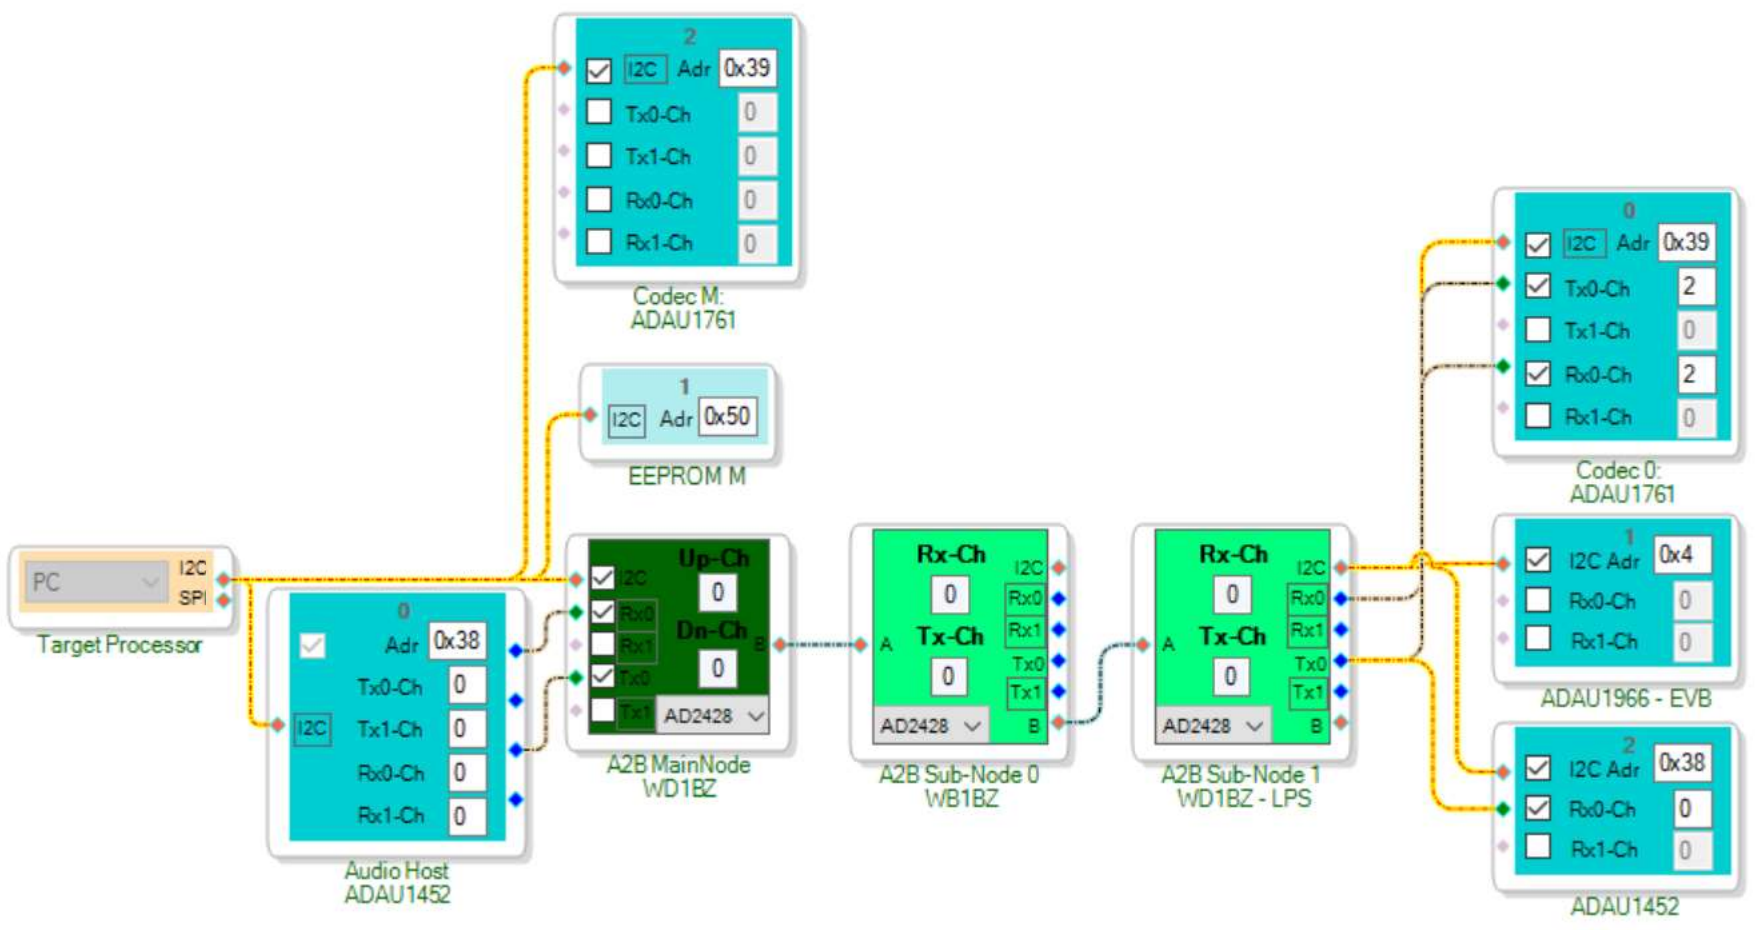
2
I2C Adr 0x39
Tx0-Ch 0
Tx1-Ch 0
Rx0-Ch 0
Rx1-Ch 0
Codec M:
ADAU1761

1
I2C Adr 0x50
EEPROM M

0
I2C Adr 0x39
Tx0-Ch 2
Tx1-Ch 0
Rx0-Ch 2
Rx1-Ch 0
Codec 0:
ADAU1761

PC
I2C
SPI
Target Processor

0
Adr 0x38
I2C
Tx0-Ch 0
Tx1-Ch 0
Rx0-Ch 0
Rx1-Ch 0
Audio Host
ADAU1452

I2C
Rx0
Rx1
Tx0
Tx1
Up-Ch
0
Dn-Ch
0
B
AD2428
A2B MainNode
WD1BZ

Rx-Ch
0
Tx-Ch
0
A
I2C
Rx0
Rx1
Tx0
Tx1
B
AD2428
A2B Sub-Node 0
WB1BZ

Rx-Ch
0
Tx-Ch
0
A
I2C
Rx0
Rx1
Tx0
Tx1
B
AD2428
A2B Sub-Node 1
WD1BZ - LPS

1
I2C Adr 0x4
Rx0-Ch 0
Rx1-Ch 0
ADAU1966 - EVB

2
I2C Adr 0x38
Rx0-Ch 0
Rx1-Ch 0
ADAU1452